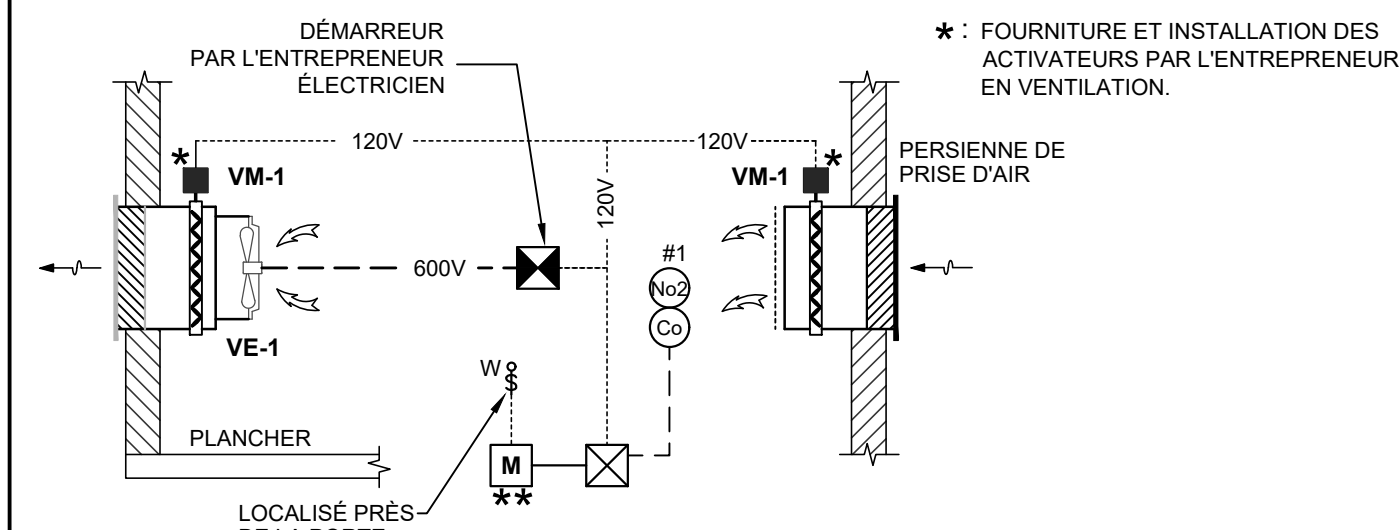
DÉMARREUR PAR L'ENTREPRENEUR ÉLECTRICIEN

$*$: FOURNITURE ET INSTALLATION DES ACTIVATEURS PAR L'ENTREPRENEUR EN VENTILATION.

120V

120V

120V

$*$

VM-1

VM-1

$*$

PERSIENNE DE PRISE D'AIR

600V

#1

No2

Co

VE-1

W

S

PLANCHER

M

$**$

LOCALISÉ PRÈS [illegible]